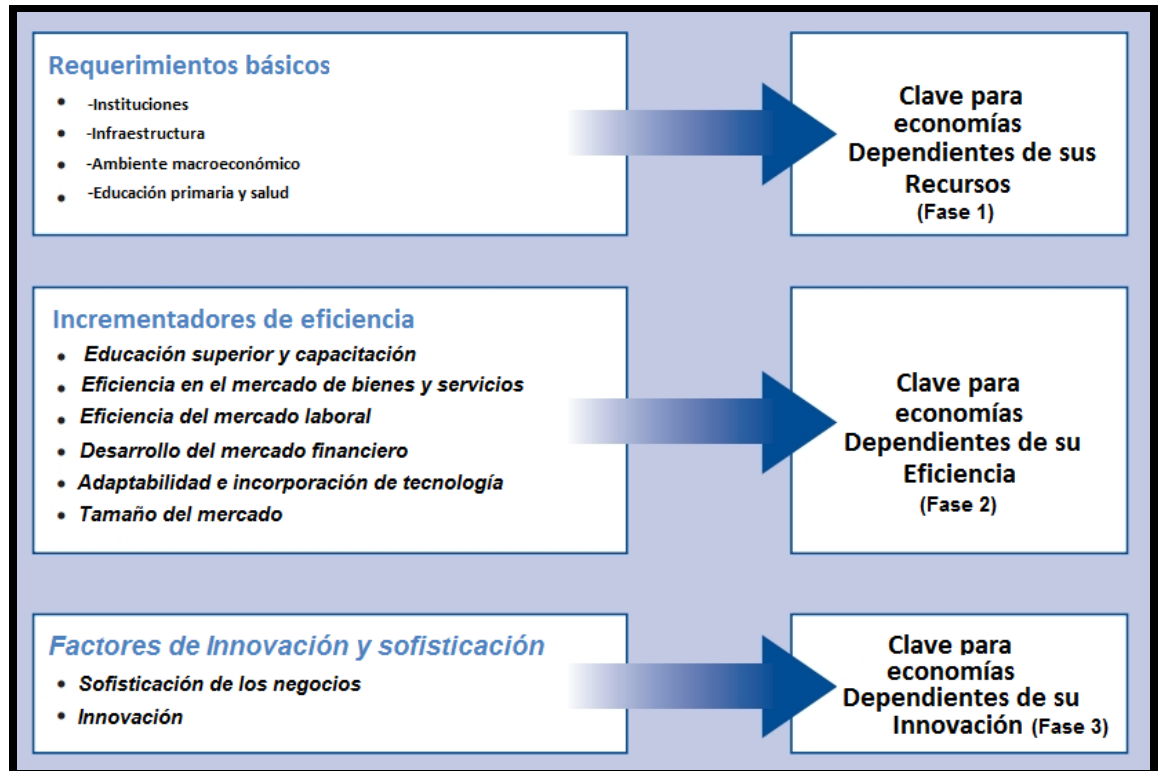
Requerimientos básicos

- -Instituciones
- -Infraestructura
- -Ambiente macroeconómico
- -Educación primaria y salud

Clave para economías Dependientes de sus Recursos (Fase 1)

Incrementadores de eficiencia

- *Educación superior y capacitación*
- *Eficiencia en el mercado de bienes y servicios*
- *Eficiencia del mercado laboral*
- *Desarrollo del mercado financiero*
- *Adaptabilidad e incorporación de tecnología*
- *Tamaño del mercado*

Clave para economías Dependientes de su Eficiencia (Fase 2)

*Factores de Innovación y sofisticación*

- *Sofisticación de los negocios*
- *Innovación*

Clave para economías Dependientes de su Innovación (Fase 3)